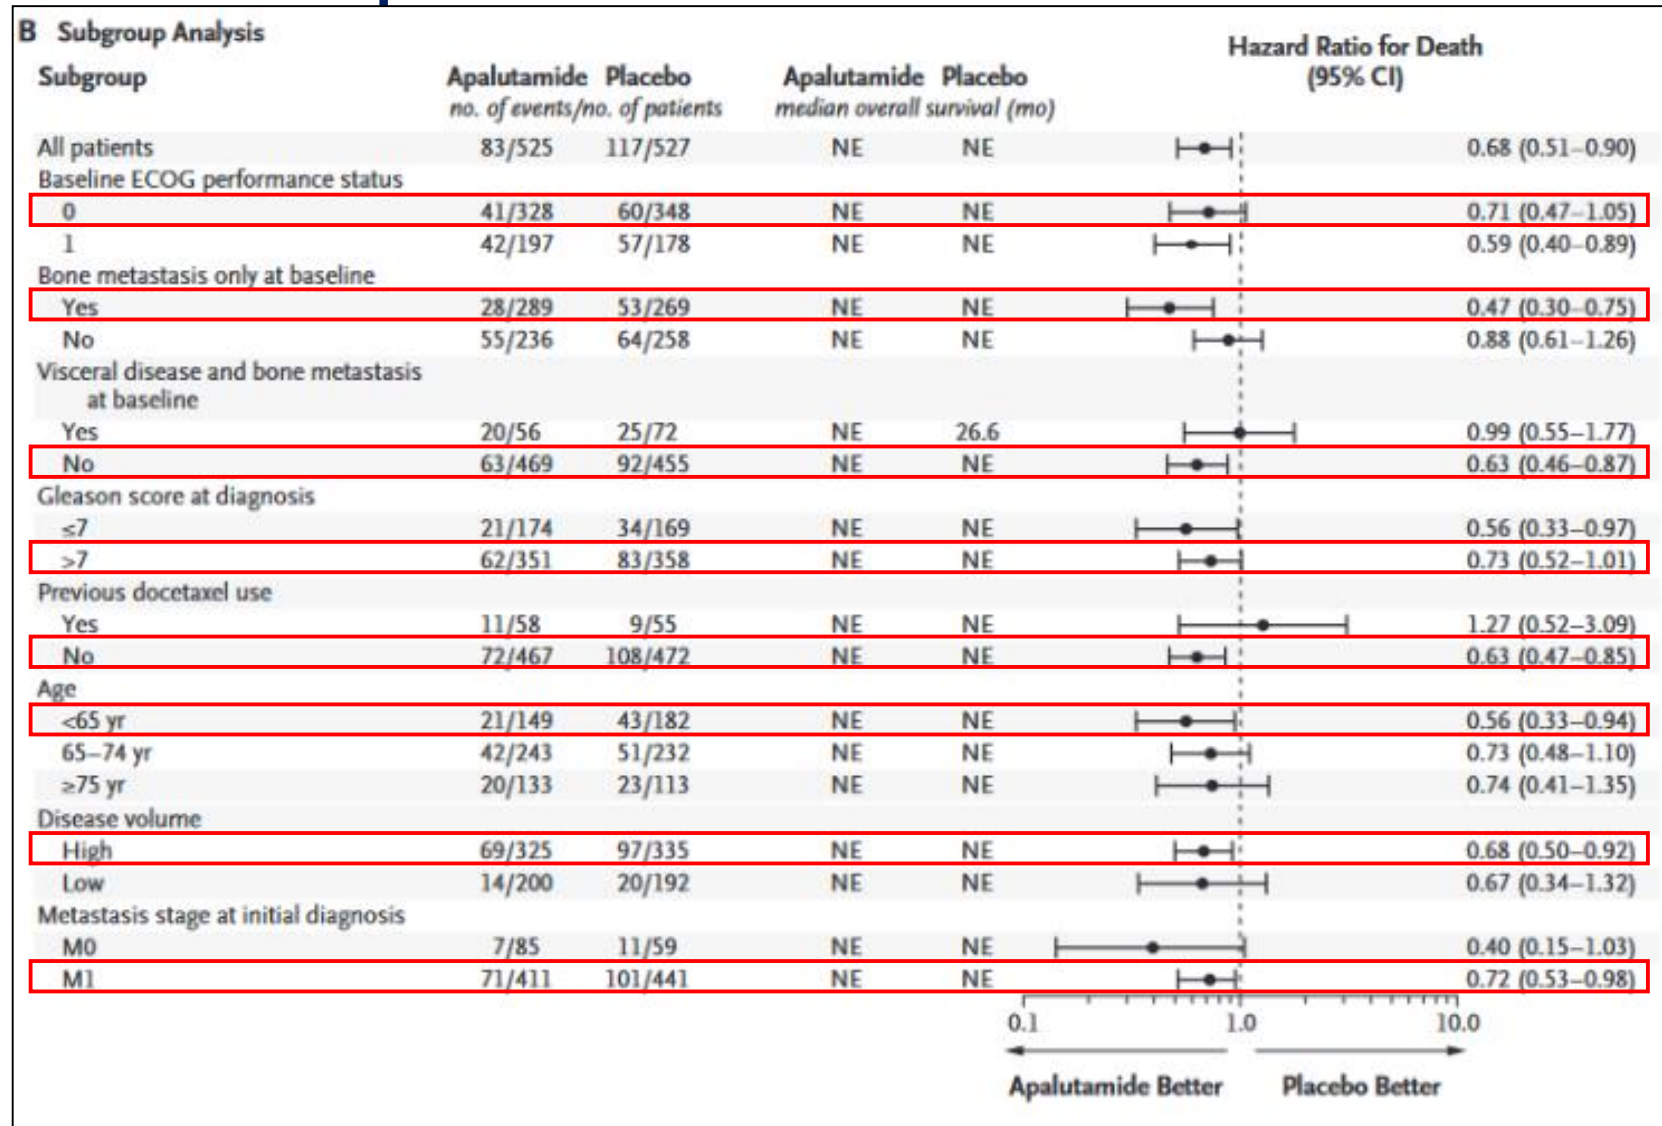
B Subgroup Analysis

| Subgroup | Apalutamide | Placebo | Apalutamide | Placebo | Hazard Ratio for Death (95% CI) |
|---|---|---|---|---|---|
| | no. of events/no. of patients | | median overall survival (mo) | | |
| All patients | 83/525 | 117/527 | NE | NE | 0.68 (0.51–0.90) |
| Baseline ECOG performance status | | | | | |
| 0 | 41/328 | 60/348 | NE | NE | 0.71 (0.47–1.05) |
| 1 | 42/197 | 57/178 | NE | NE | 0.59 (0.40–0.89) |
| Bone metastasis only at baseline | | | | | |
| Yes | 28/289 | 53/269 | NE | NE | 0.47 (0.30–0.75) |
| No | 55/236 | 64/258 | NE | NE | 0.88 (0.61–1.26) |
| Visceral disease and bone metastasis at baseline | | | | | |
| Yes | 20/56 | 25/72 | NE | 26.6 | 0.99 (0.55–1.77) |
| No | 63/469 | 92/455 | NE | NE | 0.63 (0.46–0.87) |
| Gleason score at diagnosis | | | | | |
| ≤7 | 21/174 | 34/169 | NE | NE | 0.56 (0.33–0.97) |
| >7 | 62/351 | 83/358 | NE | NE | 0.73 (0.52–1.01) |
| Previous docetaxel use | | | | | |
| Yes | 11/58 | 9/55 | NE | NE | 1.27 (0.52–3.09) |
| No | 72/467 | 108/472 | NE | NE | 0.63 (0.47–0.85) |
| Age | | | | | |
| <65 yr | 21/149 | 43/182 | NE | NE | 0.56 (0.33–0.94) |
| 65–74 yr | 42/243 | 51/232 | NE | NE | 0.73 (0.48–1.10) |
| ≥75 yr | 20/133 | 23/113 | NE | NE | 0.74 (0.41–1.35) |
| Disease volume | | | | | |
| High | 69/325 | 97/335 | NE | NE | 0.68 (0.50–0.92) |
| Low | 14/200 | 20/192 | NE | NE | 0.67 (0.34–1.32) |
| Metastasis stage at initial diagnosis | | | | | |
| M0 | 7/85 | 11/59 | NE | NE | 0.40 (0.15–1.03) |
| M1 | 71/411 | 101/441 | NE | NE | 0.72 (0.53–0.98) |

0.1 1.0 10.0

Apalutamide Better Placebo Better